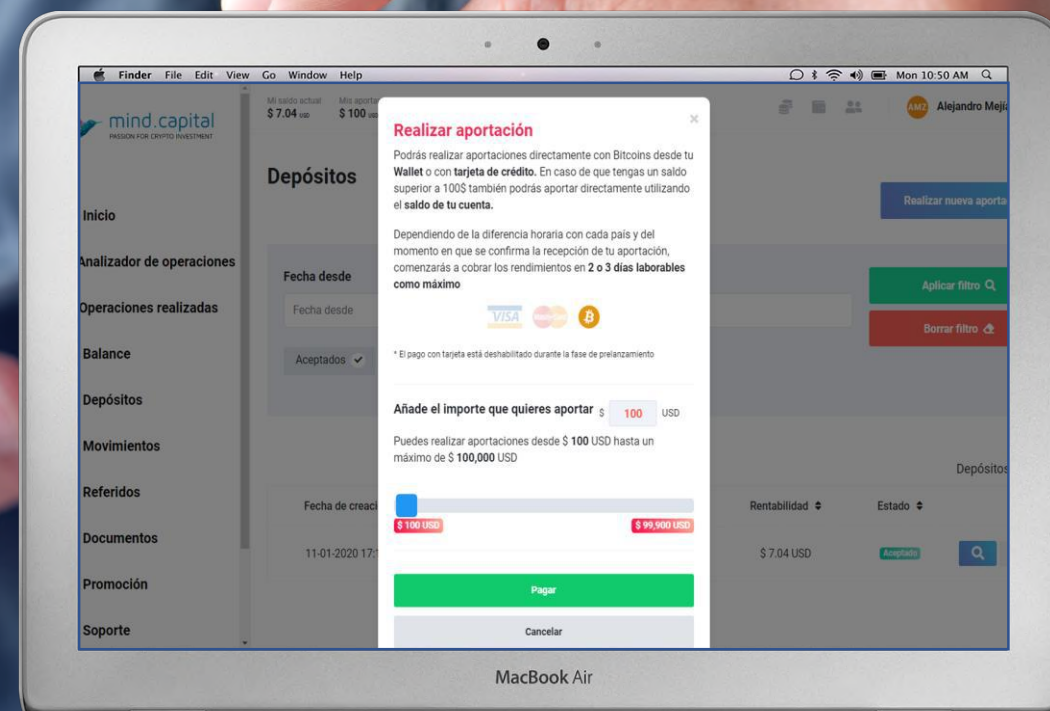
Finder File Edit View Go Window Help

Mon 10:50 AM

mind.capital
PASSION FOR CRYPTO INVESTMENT

Mi saldo actual
$ 7.04 USD

Mis aporta
$ 100 USD

AMZ Alejandro Mejí

Depósitos

Realizar nueva aporta

Inicio

Analizador de operaciones

Operaciones realizadas

Balance

Depósitos

Movimientos

Referidos

Documentos

Promoción

Soporte

Fecha desde

Fecha desde

Aceptados

Aplicar filtro

Borrar filtro

Depósitos

Fecha de creaci

Rentabilidad

Estado

11-01-2020 17:1

$ 7.04 USD

Aceptado

Realizar aportación

×

Podrás realizar aportaciones directamente con Bitcoins desde tu Wallet o con tarjeta de crédito. En caso de que tengas un saldo superior a 100$ también podrás aportar directamente utilizando el saldo de tu cuenta.

Dependiendo de la diferencia horaria con cada país y del momento en que se confirma la recepción de tu aportación, comenzarás a cobrar los rendimientos en 2 o 3 días laborables como máximo

VISA

* El pago con tarjeta está deshabilitado durante la fase de prelanzamiento

Añade el importe que quieres aportar $ 100 USD

Puedes realizar aportaciones desde $ 100 USD hasta un máximo de $ 100,000 USD

$ 100 USD

$ 99,900 USD

Pagar

Cancelar

MacBook Air